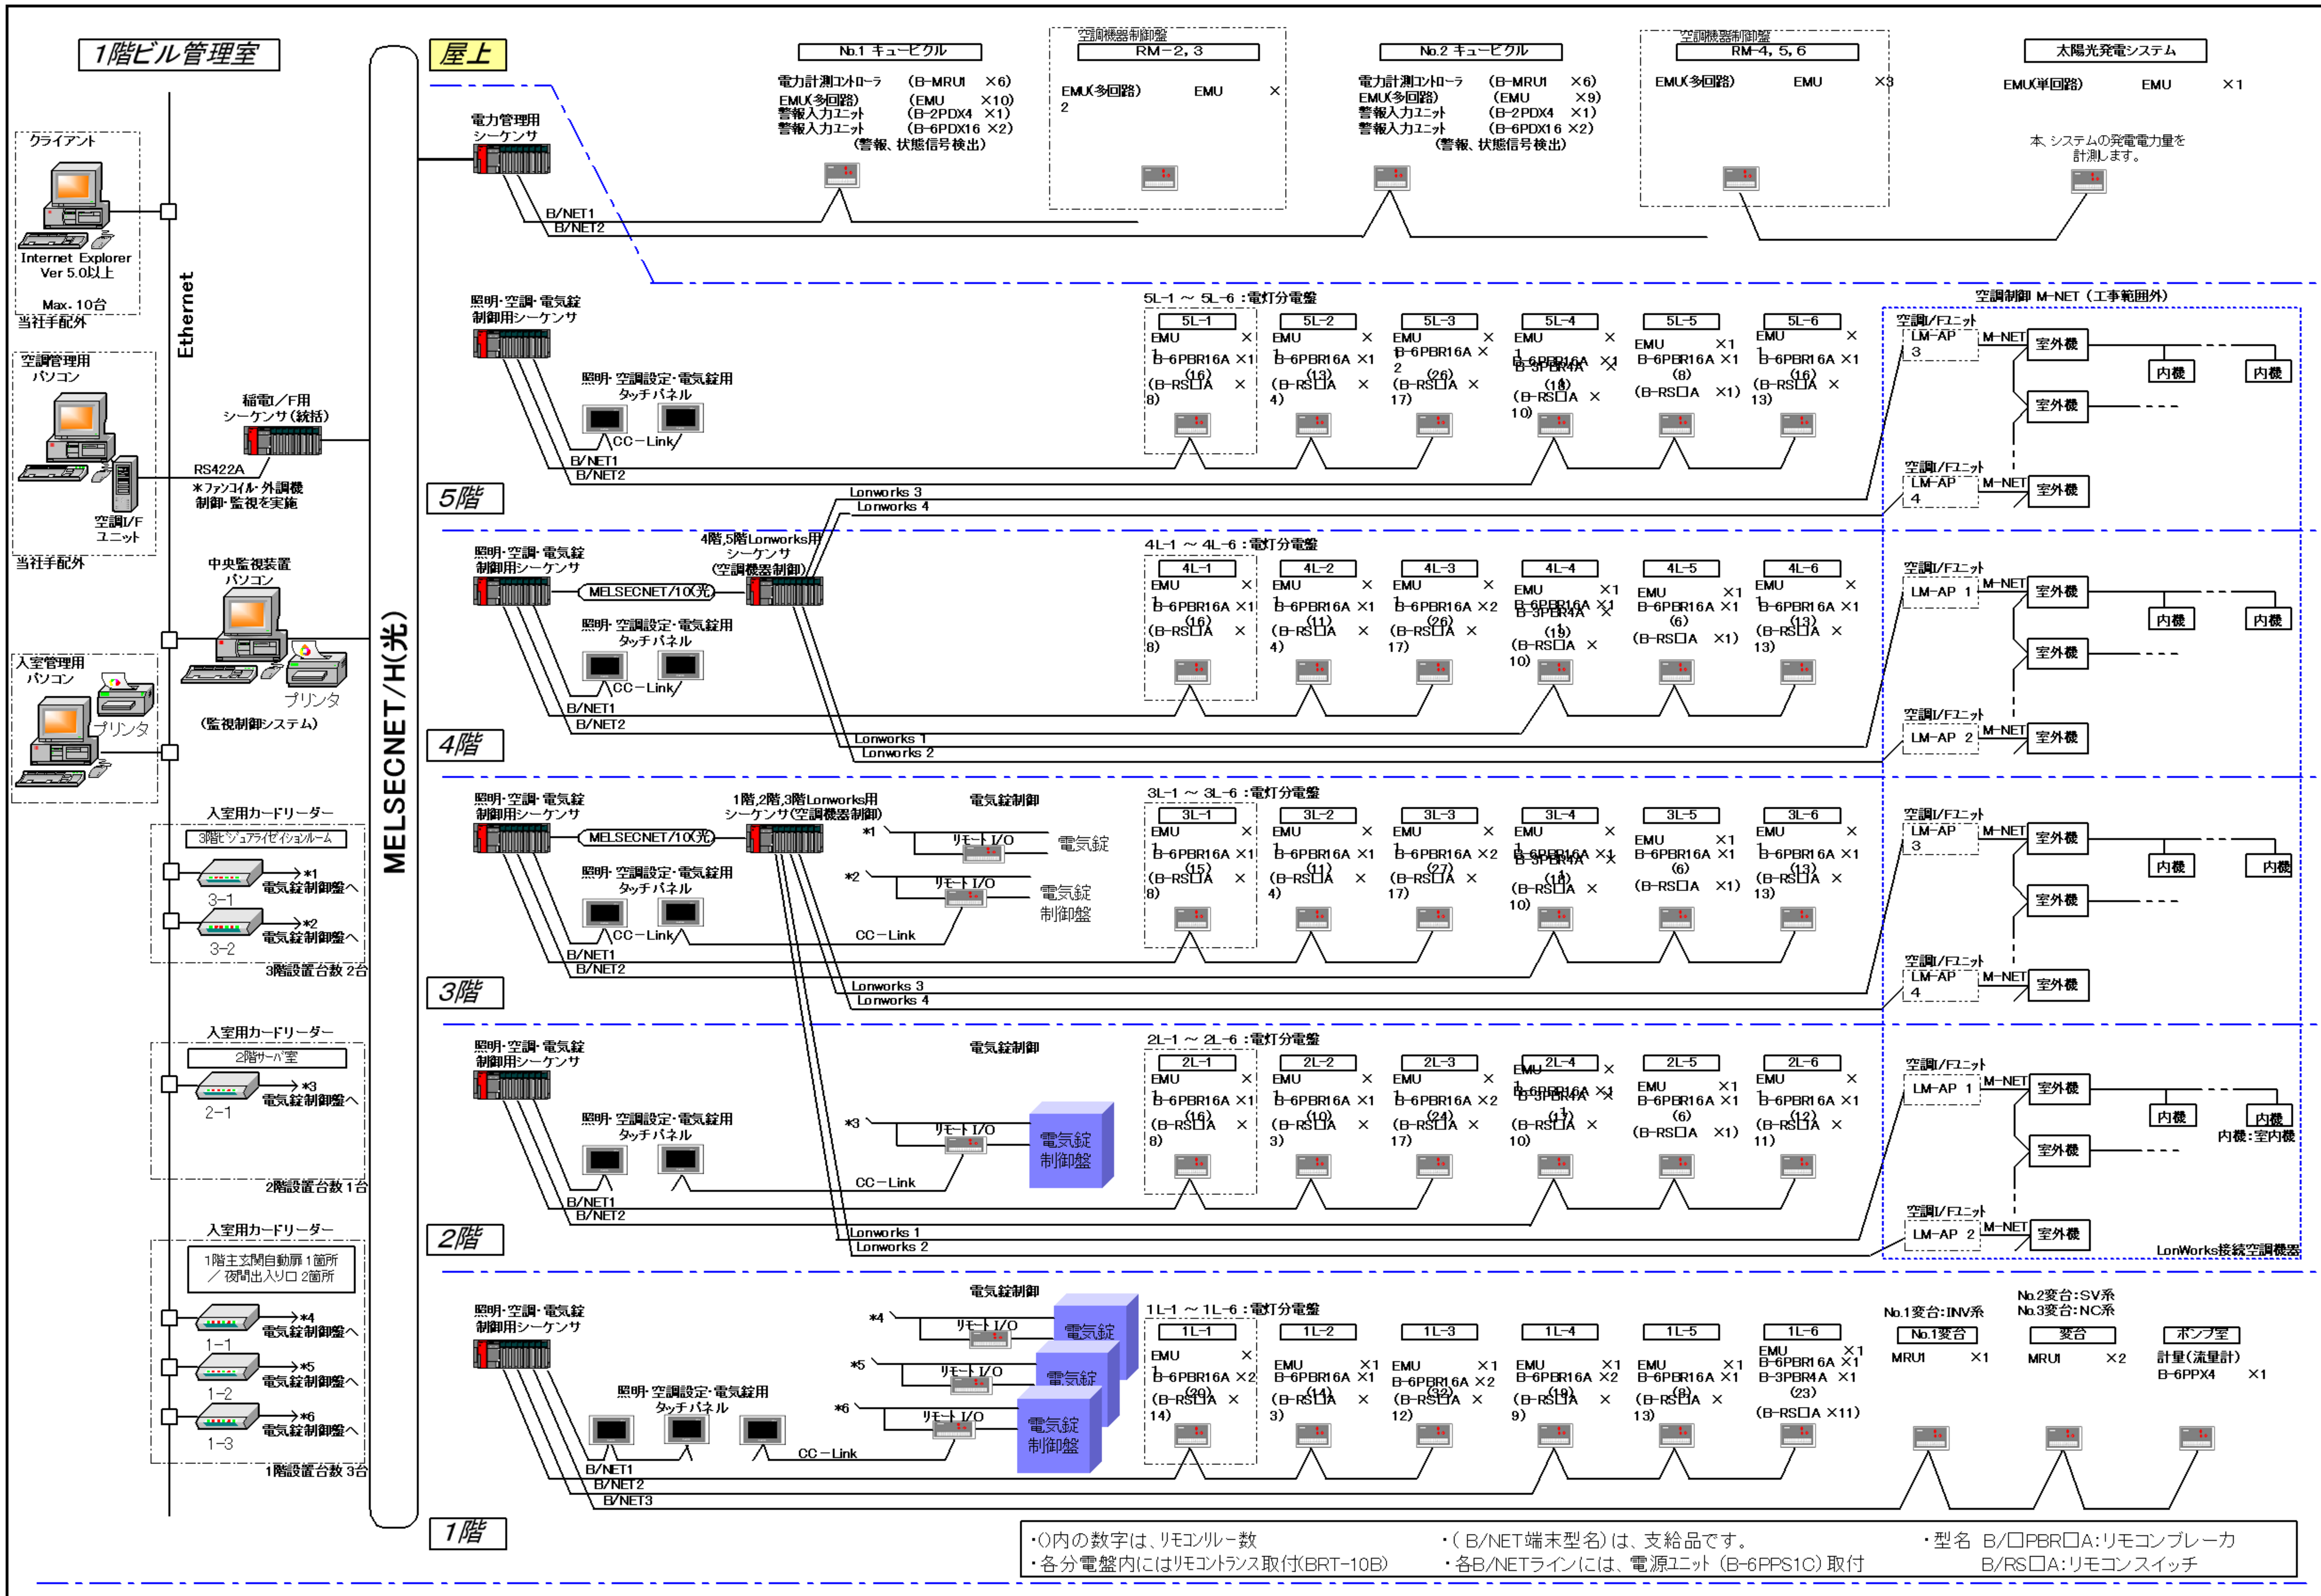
1階ビル管理室

クライアント
Internet Explorer Ver 5.0以上
Max. 10台
当社手配外

Ethernet

空調管理用パソコン
稲電I/F用シーケンサ(統括)
RS422A
＊ファンコイル・外調機制御・監視を実施
空調I/F ユニット
当社手配外

中央監視装置パソコン
プリンタ
(監視制御システム)

入室管理用パソコン
プリンタ

入室用カードリーダー
3階ビジュアライゼイションルーム
＊1 電気錠制御盤へ
3-1
＊2 電気錠制御盤へ
3-2
3階設置台数 2台

入室用カードリーダー
2階サーバ室
＊3 電気錠制御盤へ
2-1
2階設置台数 1台

入室用カードリーダー
1階主玄関自動扉 1箇所 ／ 夜間出入口 2箇所
＊4 電気錠制御盤へ
1-1
＊5 電気錠制御盤へ
1-2
＊6 電気錠制御盤へ
1-3
1階設置台数 3台

MELSECNET/H(光)

屋上
電力管理用シーケンサ
B/NET1
B/NET2

No.1 キュービクル
電力計測コントローラ (B-MRU1 ×6)
EMU(多回路) (EMU ×10)
警報入力ユニット (B-2PDX4 ×1)
警報入力ユニット (B-6PDX16 ×2)
(警報、状態信号検出)

空調機器制御盤
RM-2, 3
EMU(多回路) 2 EMU ×

No.2 キュービクル
電力計測コントローラ (B-MRU1 ×6)
EMU(多回路) (EMU ×9)
警報入力ユニット (B-2PDX4 ×1)
警報入力ユニット (B-6PDX16 ×2)
(警報、状態信号検出)

空調機器制御盤
RM-4, 5, 6
EMU(多回路) EMU ×3

太陽光発電システム
EMU(単回路) EMU ×1
本 システムの発電電力量を計測します。

5階
照明・空調・電気錠制御用シーケンサ
照明・空調設定・電気錠用タッチパネル
CC-Link
B/NET1
B/NET2
Lonworks 3
Lonworks 4
5L-1 ～ 5L-6 :電灯分電盤
5L-1 EMU × 1 B-6PBR16A ×1 (16) (B-RS□A × 8)
5L-2 EMU × 1 B-6PBR16A ×1 (13) (B-RS□A × 4)
5L-3 EMU × 1 B-6PBR16A × 2 (26) (B-RS□A × 17)
5L-4 EMU × 1 B-6PBR16A ×1 B-3PBR4A × (18) (B-RS□A × 10)
5L-5 EMU ×1 B-6PBR16A ×1 (8) (B-RS□A ×1)
5L-6 EMU × 1 B-6PBR16A ×1 (16) (B-RS□A × 13)
空調制御 M-NET (工事範囲外)
空調I/Fユニット LM-AP 3 M-NET 室外機 内機 内機 室外機
空調I/Fユニット LM-AP 4 M-NET 室外機

4階
照明・空調・電気錠制御用シーケンサ
MELSECNET/10(光)
4階,5階Lonworks用シーケンサ(空調機器制御)
照明・空調設定・電気錠用タッチパネル
CC-Link
B/NET1
B/NET2
Lonworks 1
Lonworks 2
4L-1 ～ 4L-6 :電灯分電盤
4L-1 EMU × 1 B-6PBR16A ×1 (16) (B-RS□A × 8)
4L-2 EMU × 1 B-6PBR16A ×1 (11) (B-RS□A × 4)
4L-3 EMU × 1 B-6PBR16A ×2 (26) (B-RS□A × 17)
4L-4 EMU ×1 B-6PBR16A ×1 B-3PBR4A × (19) (B-RS□A × 10)
4L-5 EMU ×1 B-6PBR16A ×1 (6) (B-RS□A ×1)
4L-6 EMU × 1 B-6PBR16A ×1 (13) (B-RS□A × 13)
空調I/Fユニット LM-AP 1 M-NET 室外機 内機 内機 室外機
空調I/Fユニット LM-AP 2 M-NET 室外機

3階
照明・空調・電気錠制御用シーケンサ
MELSECNET/10(光)
1階,2階,3階Lonworks用シーケンサ(空調機器制御)
電気錠制御
＊1 リモートI/O 電気錠
＊2 リモートI/O 電気錠制御盤
照明・空調設定・電気錠用タッチパネル
CC-Link
CC-Link
B/NET1
B/NET2
Lonworks 3
Lonworks 4
3L-1 ～ 3L-6 :電灯分電盤
3L-1 EMU × 1 B-6PBR16A ×1 (15) (B-RS□A × 8)
3L-2 EMU × 1 B-6PBR16A ×1 (11) (B-RS□A × 4)
3L-3 EMU × 1 B-6PBR16A ×2 (27) (B-RS□A × 17)
3L-4 EMU × 1 B-6PBR16A ×1 B-3PBR4A × (14) (B-RS□A × 10)
3L-5 EMU ×1 B-6PBR16A ×1 (6) (B-RS□A ×1)
3L-6 EMU × 1 B-6PBR16A ×1 (13) (B-RS□A × 13)
空調I/Fユニット LM-AP 3 M-NET 室外機 内機 内機 室外機
空調I/Fユニット LM-AP 4 M-NET 室外機

2階
照明・空調・電気錠制御用シーケンサ
電気錠制御
照明・空調設定・電気錠用タッチパネル
＊3 リモートI/O 電気錠制御盤
CC-Link
B/NET1
B/NET2
Lonworks 1
Lonworks 2
2L-1 ～ 2L-6 :電灯分電盤
2L-1 EMU × 1 B-6PBR16A ×1 (16) (B-RS□A × 8)
2L-2 EMU × 1 B-6PBR16A ×1 (10) (B-RS□A × 3)
2L-3 EMU × 1 B-6PBR16A ×2 (24) (B-RS□A × 17)
2L-4 EMU × 1 B-6PBR16A ×1 B-3PBR4A × (11) (B-RS□A × 10)
2L-5 EMU ×1 B-6PBR16A ×1 (6) (B-RS□A ×1)
2L-6 EMU × 1 B-6PBR16A ×1 (12) (B-RS□A × 11)
空調I/Fユニット LM-AP 1 M-NET 室外機 内機 内機 室外機
内機:室内機
空調I/Fユニット LM-AP 2 M-NET 室外機
LonWorks接続空調機器

1階
照明・空調・電気錠制御用シーケンサ
電気錠制御
＊4 リモートI/O 電気錠
＊5 リモートI/O 電気錠
＊6 リモートI/O 電気錠制御盤
照明・空調設定・電気錠用タッチパネル
CC-Link
B/NET1
B/NET2
B/NET3
1L-1 ～ 1L-6 :電灯分電盤
1L-1 EMU × 1 B-6PBR16A ×2 (20) (B-RS□A × 14)
1L-2 EMU ×1 B-6PBR16A ×1 (14) (B-RS□A × 3)
1L-3 EMU ×1 B-6PBR16A ×2 (32) (B-RS□A × 12)
1L-4 EMU ×1 B-6PBR16A ×2 (19) (B-RS□A × 9)
1L-5 EMU ×1 B-6PBR16A ×1 (8) (B-RS□A × 13)
1L-6 EMU ×1 B-6PBR16A ×1 B-3PBR4A ×1 (23) (B-RS□A ×11)
No.1変台:INV系
No.2変台:SV系
No.3変台:NC系
No.1変台 MRU1 ×1
変台 MRU1 ×2
ポンプ室 計量(流量計) B-6PPX4 ×1

・()内の数字は、リモコンリレー数
・各分電盤内にはリモコントランス取付(BRT-10B)
・(B/NET端末型名)は、支給品です。
・各B/NETラインには、電源ユニット(B-6PPS1C)取付
・型名 B/□PBR□A:リモコンブレーカ
B/RS□A:リモコンスイッチ